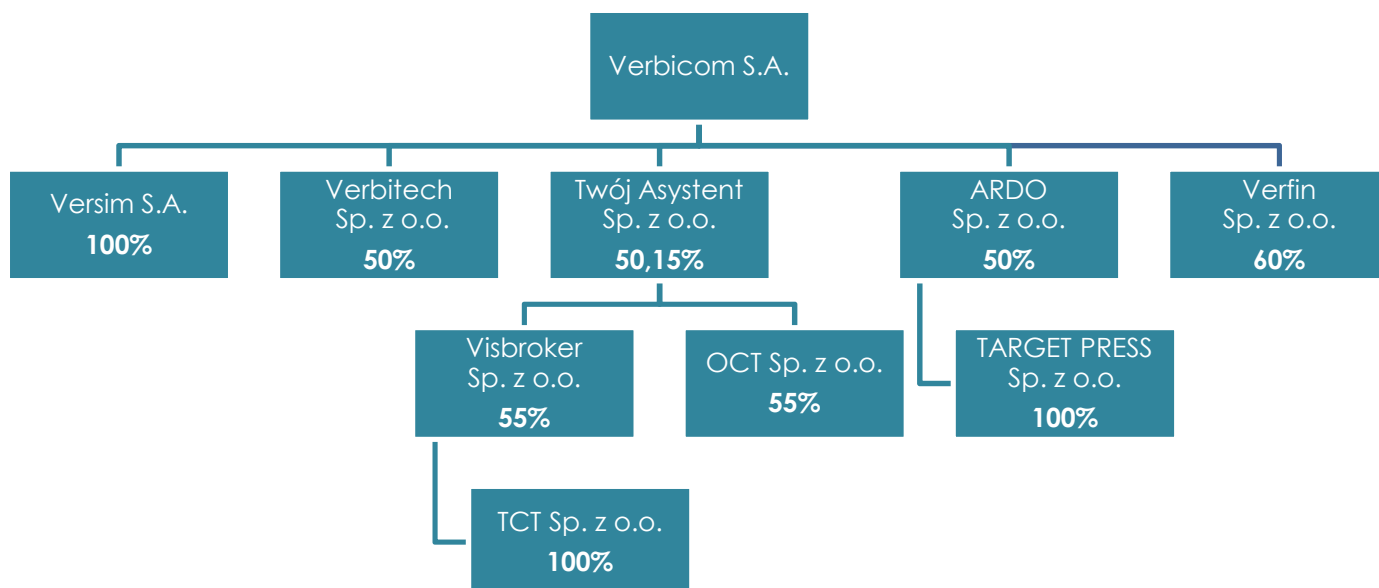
Verbicom S.A.

Versim S.A.
100%

Verbitech Sp. z o.o.
50%

Twój Asystent Sp. z o.o.
50,15%

ARDO Sp. z o.o.
50%

Verfin Sp. z o.o.
60%

Visbroker Sp. z o.o.
55%

OCT Sp. z o.o.
55%

TARGET PRESS Sp. z o.o.
100%

TCT Sp. z o.o.
100%